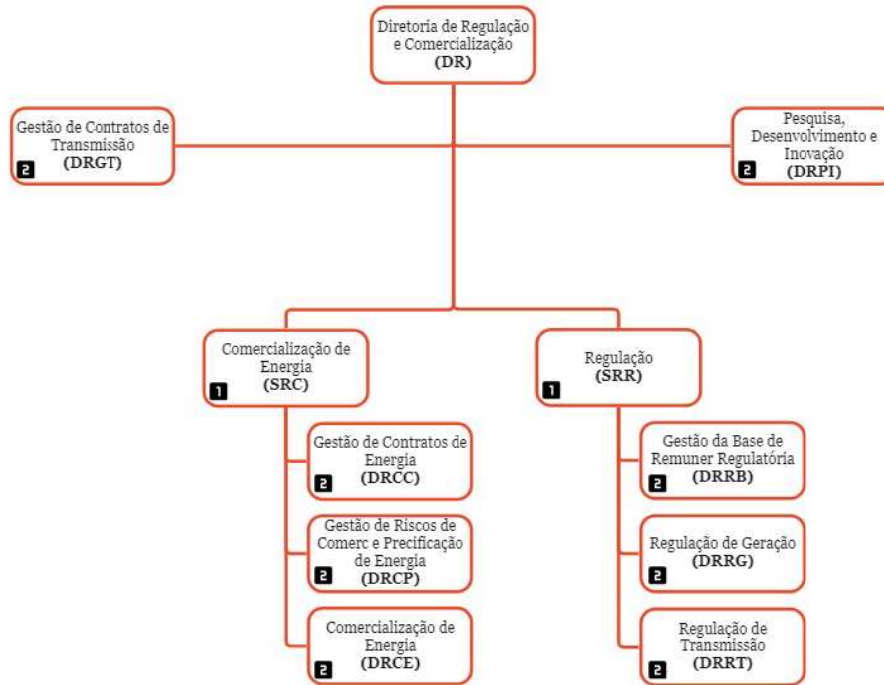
Diretoria de Regulação e Comercialização
(DR)

Gestão de Contratos de Transmissão
2 (DRGT)

Pesquisa, Desenvolvimento e Inovação
2 (DRPI)

Comercialização de Energia
1 (SRC)

Gestão de Contratos de Energia
2 (DRCC)

Gestão de Riscos de Comerc e Precificação de Energia
2 (DRCP)

Comercialização de Energia
2 (DRCE)

Regulação
1 (SRR)

Gestão da Base de Remuner Regulatória
2 (DRRB)

Regulação de Geração
2 (DRRG)

Regulação de Transmissão
2 (DRRT)